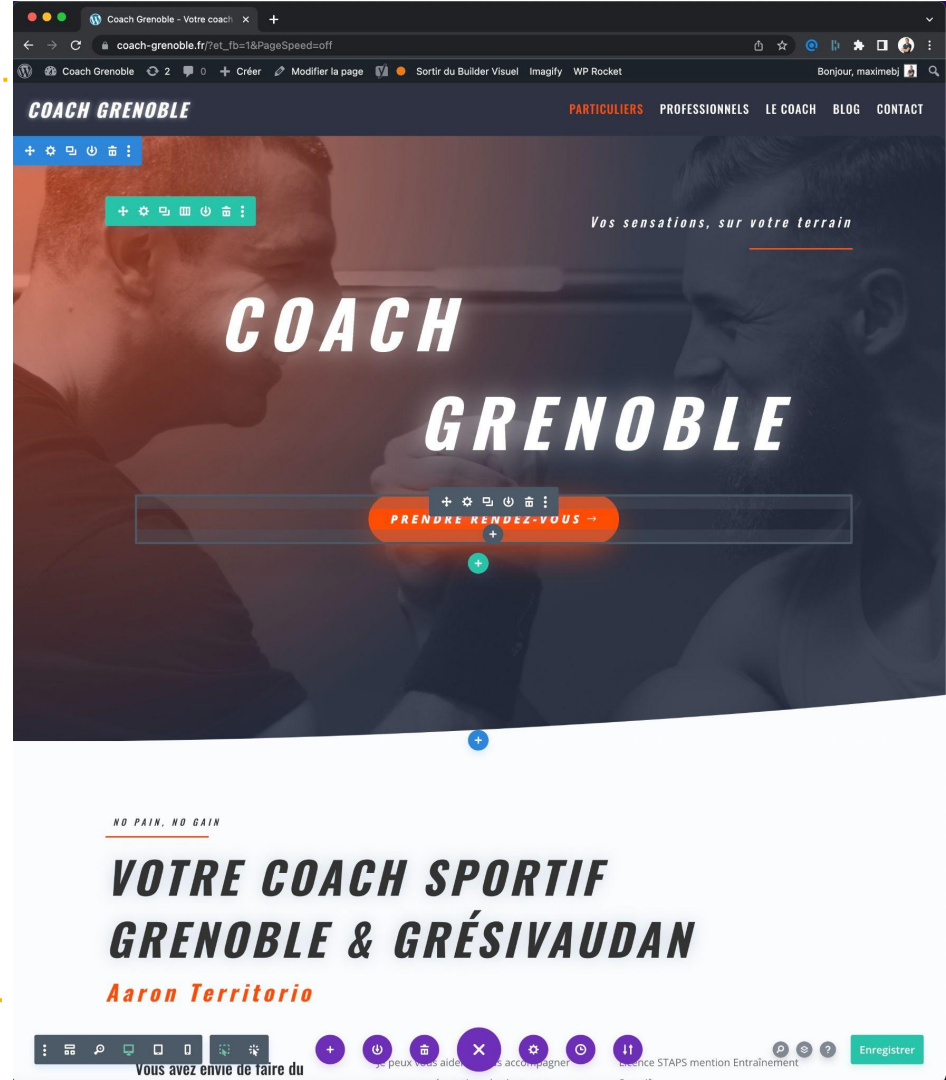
Coach Grenoble - Votre coach

coach-grenoble.fr/?et_fb=1&PageSpeed=off

Coach Grenoble 2 0 Créer Modifier la page Sortir du Builder Visuel Imagify WP Rocket Bonjour, maximebj

COACH GRENOBLE

PARTICULIERS PROFESSIONNELS LE COACH BLOG CONTACT

Vos sensations, sur votre terrain

COACH

GRENOBLE

PRENDRE RENDEZ-VOUS →

NO PAIN, NO GAIN

VOTRE COACH SPORTIF GRENOBLE & GRÉSIVAUDAN

Aaron Territorio

Vous avez envie de faire du

Je peux vous aider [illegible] accompagner

Licence STAPS mention Entraînement

Enregistrer